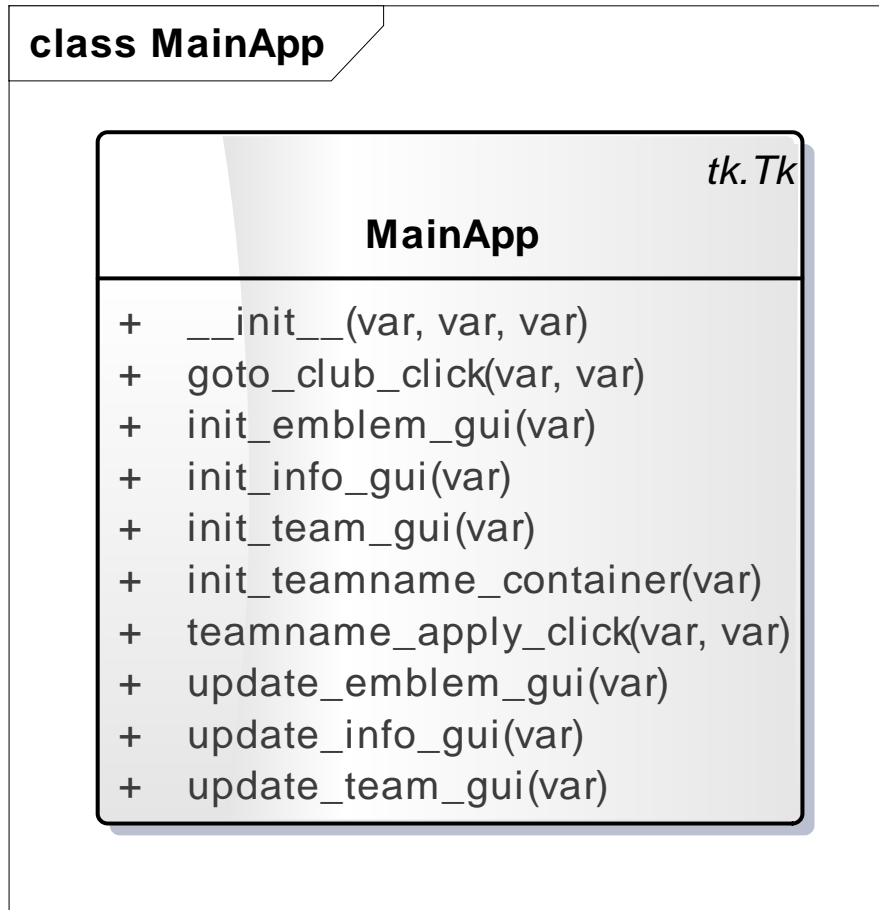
class MainApp

tk.Tk

MainApp

+ \_\_init\_\_(var, var, var)
+ goto_club_click(var, var)
+ init_emblem_gui(var)
+ init_info_gui(var)
+ init_team_gui(var)
+ init_teamname_container(var)
+ teamname_apply_click(var, var)
+ update_emblem_gui(var)
+ update_info_gui(var)
+ update_team_gui(var)